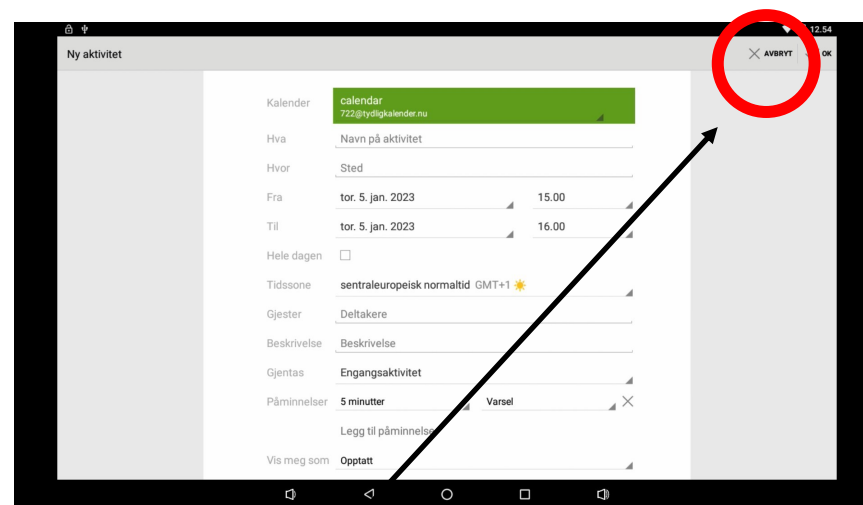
12.54

Ny aktivitet

AVBRYT OK

Kalender calendar
722@tydligkalender.nu

Hva Navn på aktivitet

Hvor Sted

Fra tor. 5. jan. 2023 15.00

Til tor. 5. jan. 2023 16.00

Hele dagen

Tidssone sentraleuropeisk normaltid GMT+1

Gjester Deltakere

Beskrivelse Beskrivelse

Gjentas Engangsaktivitet

Påminnelser 5 minutter Varsel

Legg til påminnelse

Vis meg som Opptatt